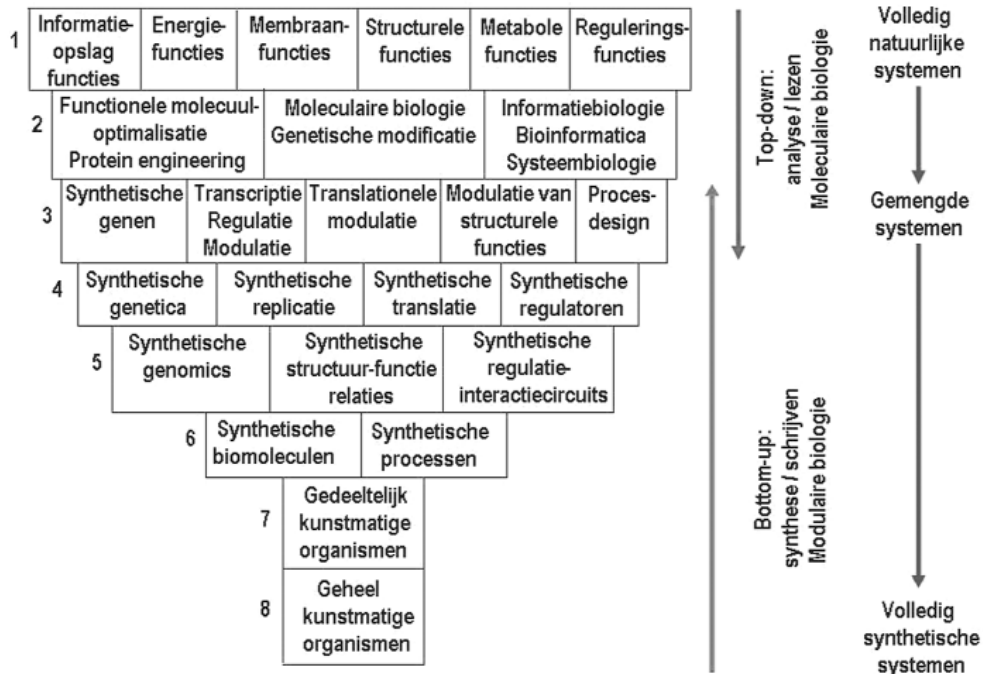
| 1 | Informatieopslag functies | Energiefuncties | Membraanfuncties | Structurele functies | Metabole functies | Reguleringsfuncties |
|---|---|---|---|---|---|---|

| 2 | Functionele molecuuloptimalisatie Protein engineering | Moleculaire biologie Genetische modificatie | Informatiebiologie Bioinformatica Systeembiologie |
|---|---|---|---|

| 3 | Synthetische genen | Transcriptie Regulatie Modulatie | Translationele modulatie | Modulatie van structurele functies | Procesdesign |
|---|---|---|---|---|---|

| 4 | Synthetische genetica | Synthetische replicatie | Synthetische translatie | Synthetische regulatoren |
|---|---|---|---|---|

| 5 | Synthetische genomics | Synthetische structuur-functie relaties | Synthetische regulatie-interactiecircuits |
|---|---|---|---|

| 6 | Synthetische biomoleculen | Synthetische processen |
|---|---|---|

7 Gedeeltelijk kunstmatige organismen

8 Geheel kunstmatige organismen

Top-down: analyse / lezen Moleculaire biologie

Bottom-up: synthese / schrijven Modulaire biologie

Volledig natuurlijke systemen

Gemengde systemen

Volledig synthetische systemen